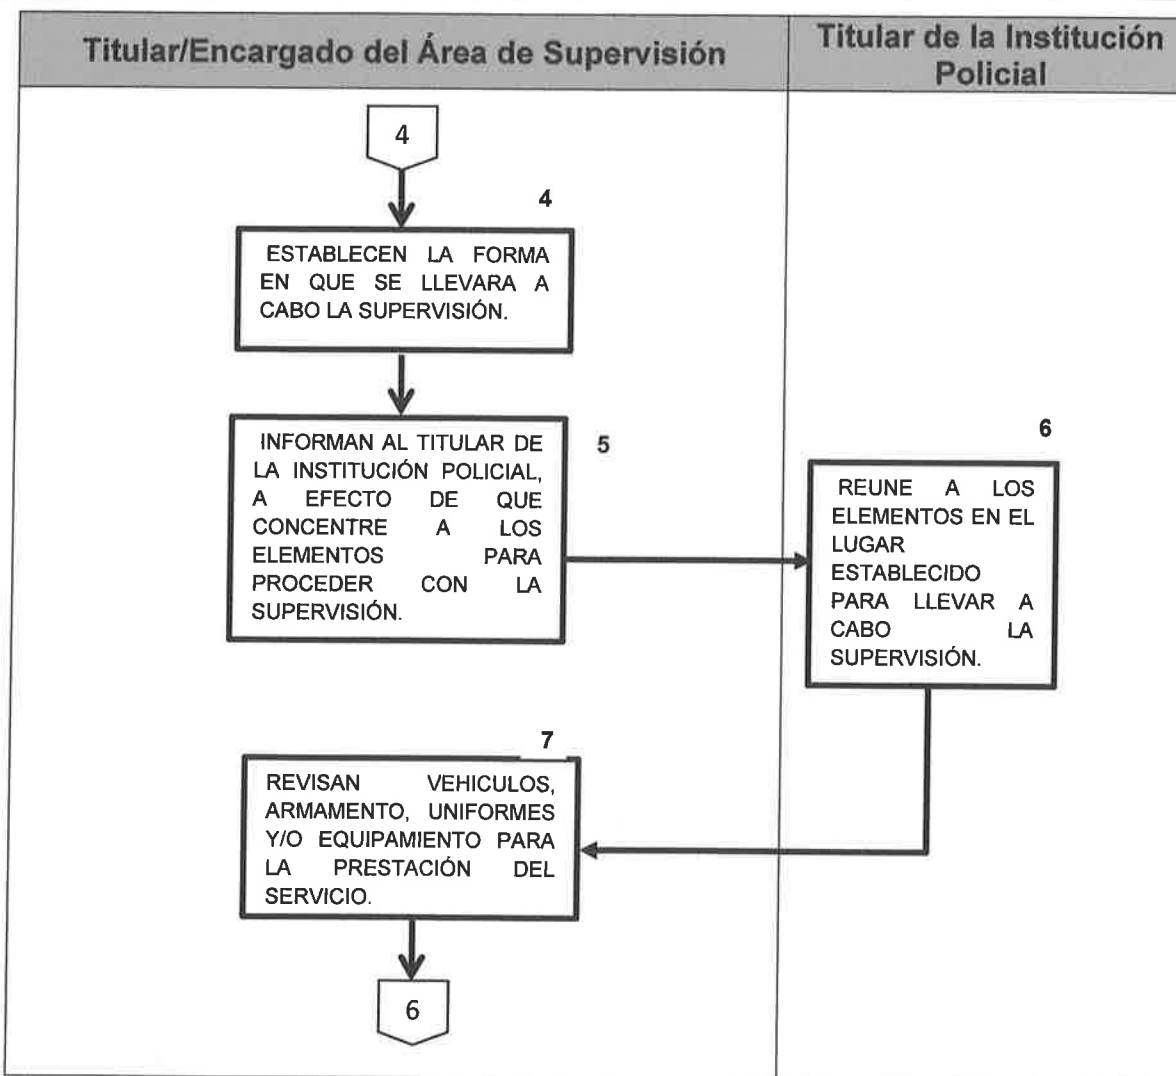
Titular/Encargado del Área de Supervisión

Titular de la Institución Policial

4

4

ESTABLECEN LA FORMA EN QUE SE LLEVARA A CABO LA SUPERVISIÓN.

INFORMAN AL TITULAR DE LA INSTITUCIÓN POLICIAL, A EFECTO DE QUE CONCENTRE A LOS ELEMENTOS PARA PROCEDER CON LA SUPERVISIÓN.

5

6

REUNE A LOS ELEMENTOS EN EL LUGAR ESTABLECIDO PARA LLEVAR A CABO LA SUPERVISIÓN.

7

REVISAN VEHICULOS, ARMAMENTO, UNIFORMES Y/O EQUIPAMIENTO PARA LA PRESTACIÓN DEL SERVICIO.

6